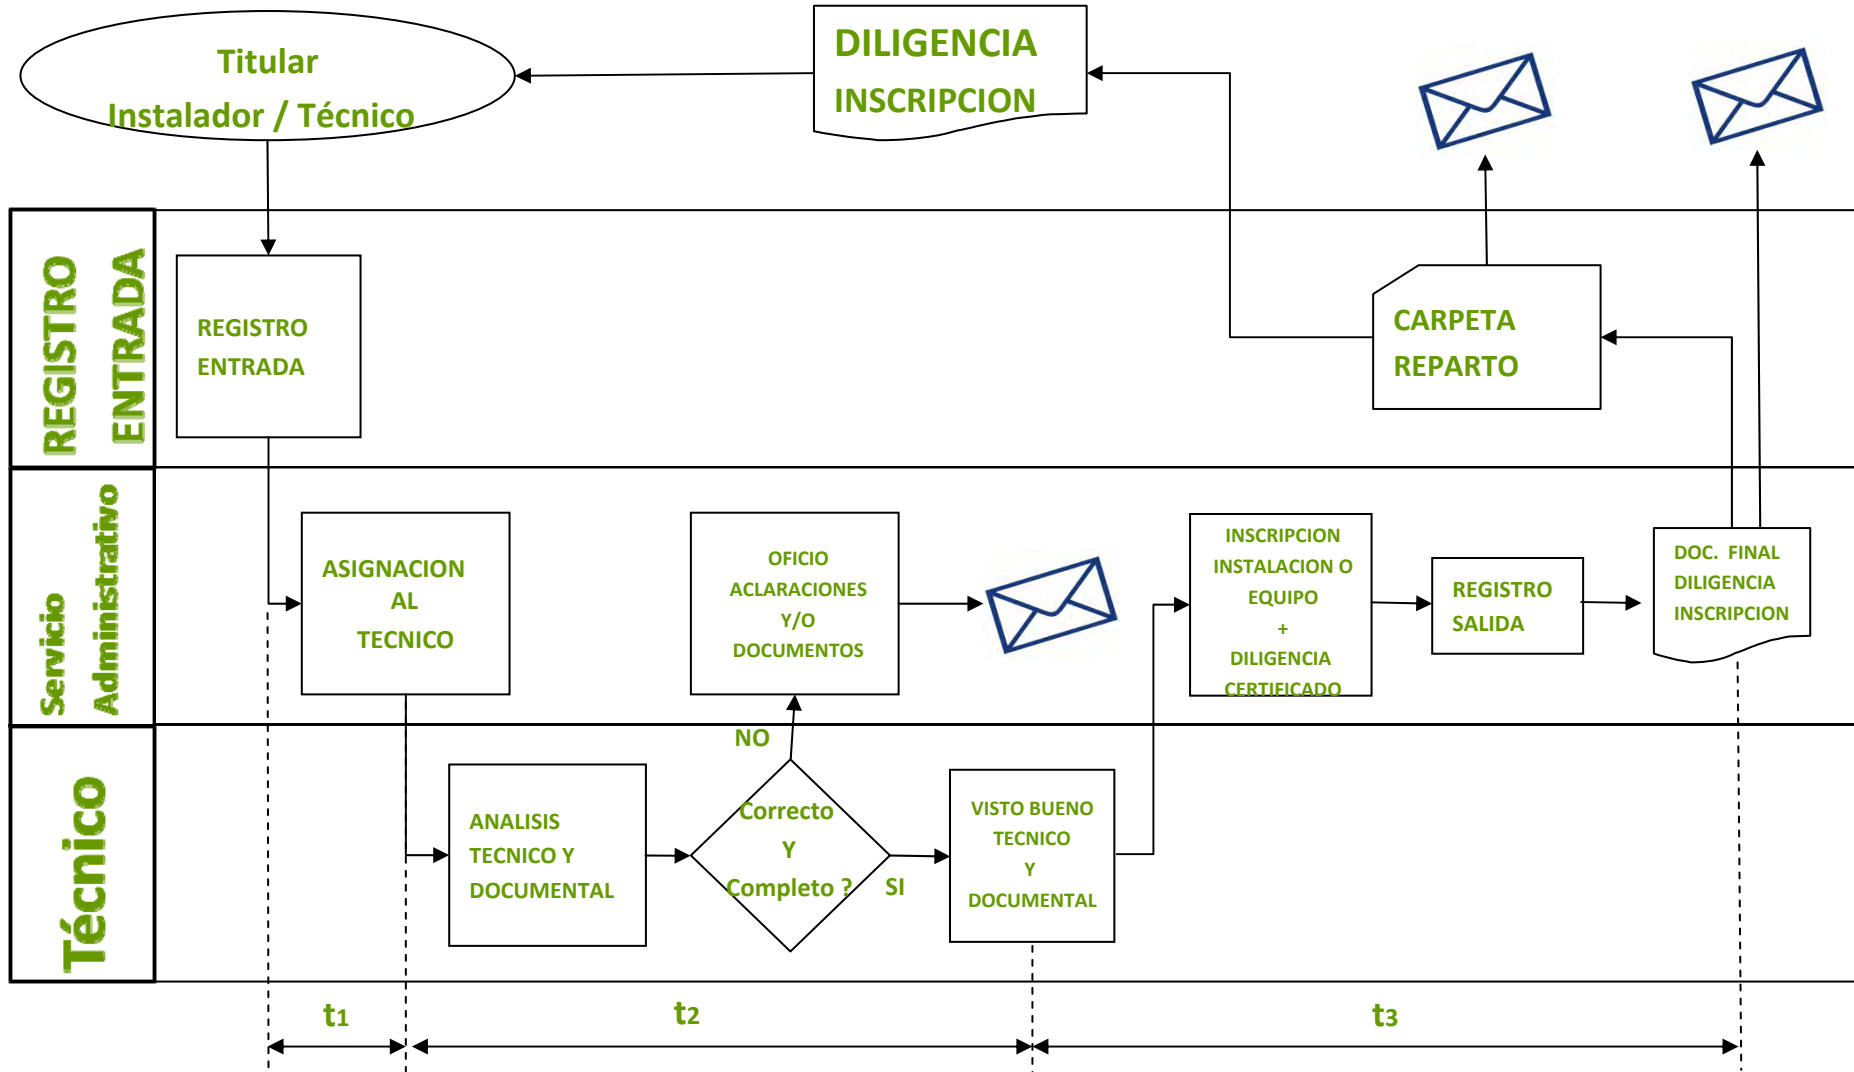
Titular
Instalador / Técnico

DILIGENCIA
INSCRIPCION

REGISTRO ENTRADA

REGISTRO
ENTRADA

CARPETA
REPARTO

Servicio Administrativo

ASIGNACION
AL
TECNICO

OFICIO
ACLARACIONES
Y/O
DOCUMENTOS

INSCRIPCION
INSTALACION O
EQUIPO
+
DILIGENCIA
CERTIFICADO

REGISTRO
SALIDA

DOC. FINAL
DILIGENCIA
INSCRIPCION

Técnico

NO

ANALISIS
TECNICO Y
DOCUMENTAL

Correcto
Y
Completo ?

SI

VISTO BUENO
TECNICO
Y
DOCUMENTAL

$t_1$

$t_2$

$t_3$